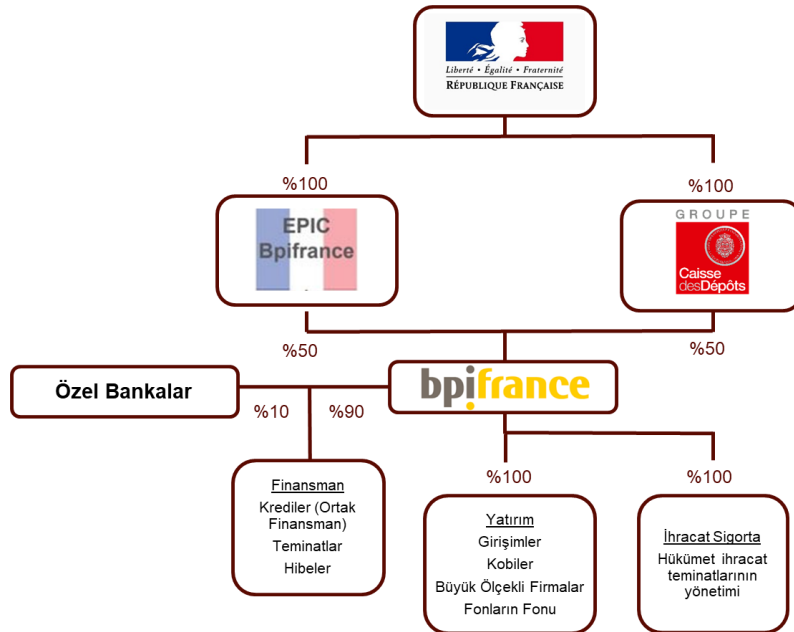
Liberté • Égalité • Fraternité
RÉPUBLIQUE FRANÇAISE

%100

EPIC
Bpifrance

%100

GROUPE
Caisse desDépôts

%50

%50

Özel Bankalar

bpifrance

%10

%90

Finansman
Krediler (Ortak Finansman)
Teminatlar
Hibeler

%100

Yatırım
Girişimler
Kobiler
Büyük Ölçekli Firmalar
Fonların Fonu

%100

İhracat Sigorta
Hükümet ihracat teminatlarının yönetimi